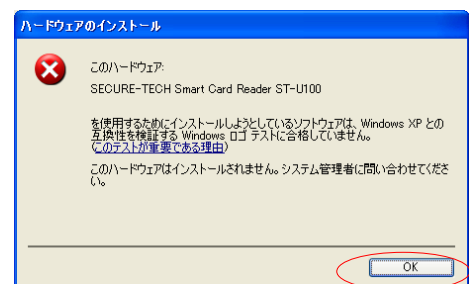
ハードウェアのインストール

このハードウェア:

SECURE-TECH Smart Card Reader ST-U100

を使用するためにインストールしようとしているソフトウェアは、Windows XP との互換性を検証する Windows ロゴ テストに合格していません。(このテストが重要である理由)

このハードウェアはインストールされません。システム管理者に問い合わせてください。

OK